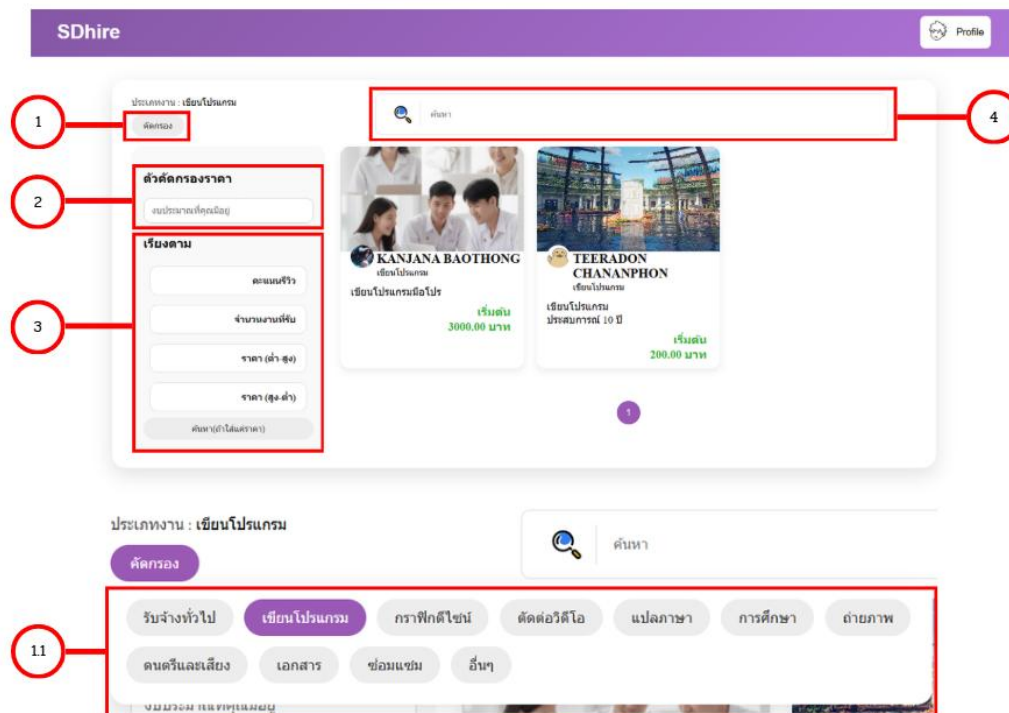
SDhire

Profile

ประเภทงาน : เขียนโปรแกรม

คัดกรอง

1

ค้นหา

4

ตัวคัดกรองราคา

2

งบประมาณที่คุณมีอยู่

เรียงตาม

3

คะแนนรีวิว

จำนวนงานที่รับ

ราคา (ต่ำ-สูง)

ราคา (สูง-ต่ำ)

ค้นหา(ถ้าใส่แค่ราคา)

KANJANA BAOTHONG

เขียนโปรแกรม

เขียนโปรแกรมมือโปร

เริ่มต้น

3000.00 บาท

TEERADON CHANANPHON

เขียนโปรแกรม

เขียนโปรแกรม

ประสบการณ์ 10 ปี

เริ่มต้น

200.00 บาท

1

ประเภทงาน : เขียนโปรแกรม

ค้นหา

คัดกรอง

11

รับจ้างทั่วไป

เขียนโปรแกรม

กราฟิกดีไซน์

ตัดต่อวิดีโอ

แปลภาษา

การศึกษา

ถ่ายภาพ

ดนตรีและเสียง

เอกสาร

ซ่อมแซม

อื่นๆ

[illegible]